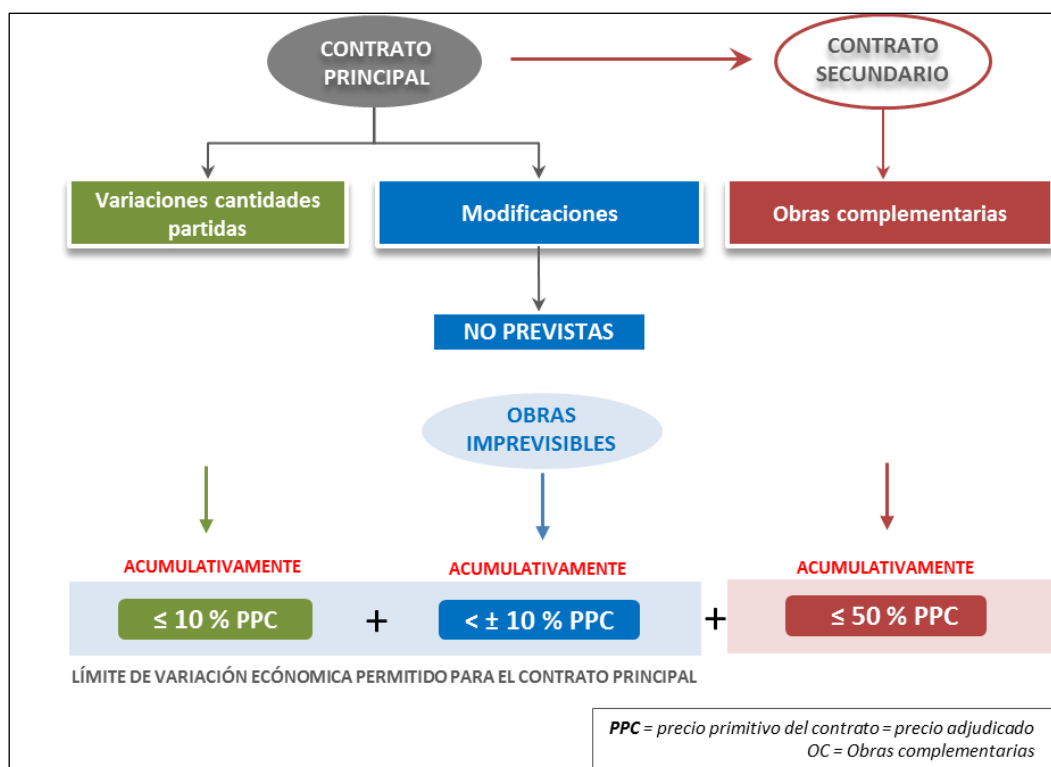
CONTRATO PRINCIPAL

CONTRATO SECUNDARIO

Variaciones cantidades partidas

Modificaciones

Obras complementarias

NO PREVISTAS

OBRAS IMPREVISIBLES

ACUMULATIVAMENTE

ACUMULATIVAMENTE

ACUMULATIVAMENTE

$\leq$ 10 % PPC

+

< $\pm$ 10 % PPC

+

$\leq$ 50 % PPC

LÍMITE DE VARIACIÓN ECÓNOMICA PERMITIDO PARA EL CONTRATO PRINCIPAL

PPC = precio primitivo del contrato = precio adjudicado
OC = Obras complementarias